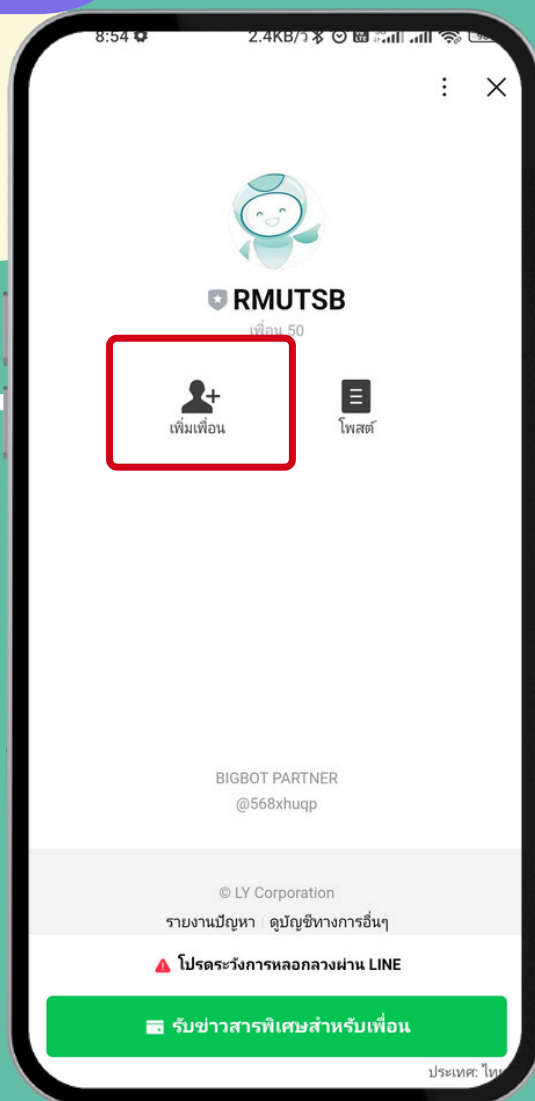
8:54 2.4KB/วิ

RMUTSB

เพื่อน 50

เพิ่มเพื่อน

โพสต์

BIGBOT PARTNER

@568xhuqp

© LY Corporation

รายงานปัญหา | ดูบัญชีทางการอื่นๆ

โปรดระวังการหลอกลวงผ่าน LINE

รับข่าวสารพิเศษสำหรับเพื่อน

ประเทศ: ไท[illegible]